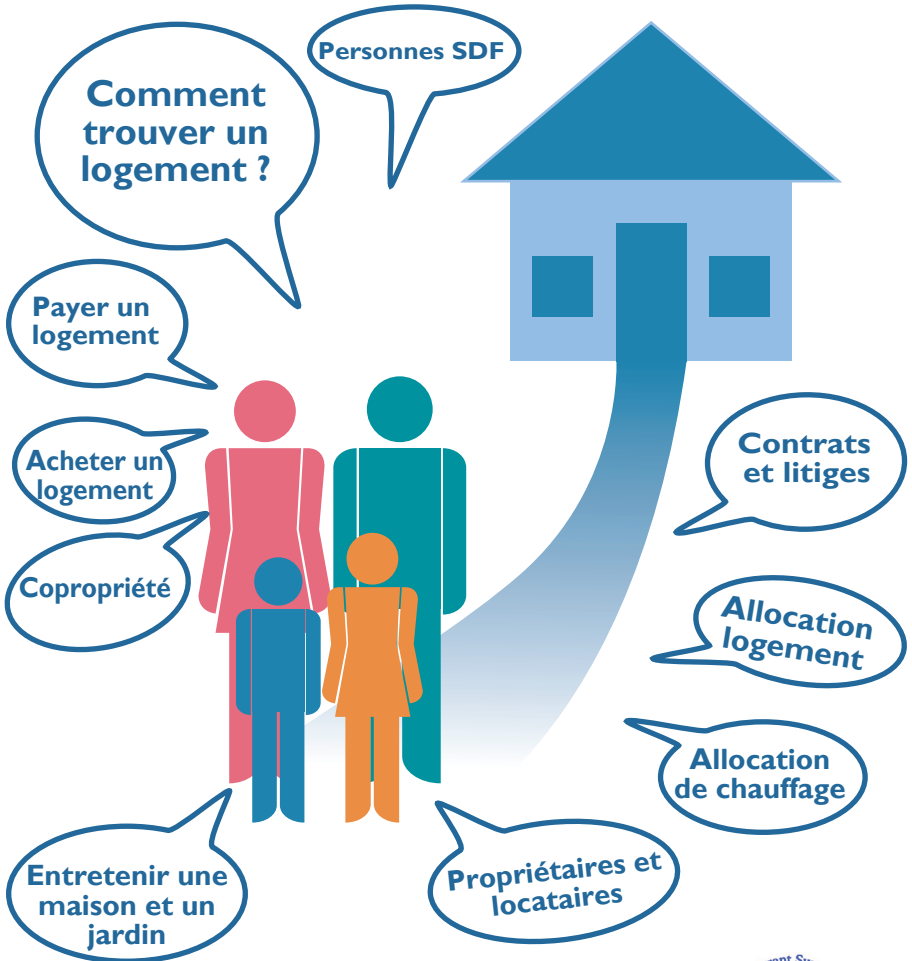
Comment trouver un logement ?

Personnes SDF

Payer un logement

Acheter un logement

Copropriété

Contrats et litiges

Allocation logement

Allocation de chauffage

Entretenir une maison et un jardin

Propriétaires et locataires

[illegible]